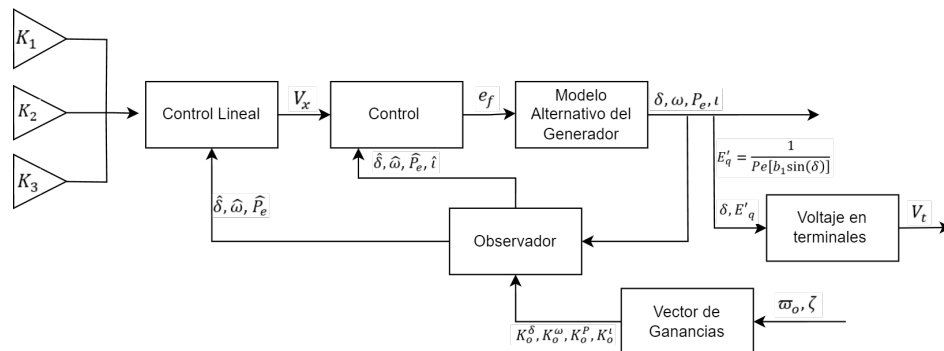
$K_1$

$K_2$

$K_3$

Control Lineal

$V_x$

Control

$e_f$

Modelo Alternativo del Generador

$\delta, \omega, P_e, \iota$

$E'_q = \frac{1}{Pe[b_1 \sin(\delta)]}$

$\hat{\delta}, \hat{\omega}, \hat{P_e}, \hat{\iota}$

$\hat{\delta}, \hat{\omega}, \hat{P_e}$

$\delta, E'_q$

Voltaje en terminales

$V_t$

Observador

Vector de Ganancias

$\varpi_o, \zeta$

$K_o^{\delta}, K_o^{\omega}, K_o^{P}, K_o^{\iota}$